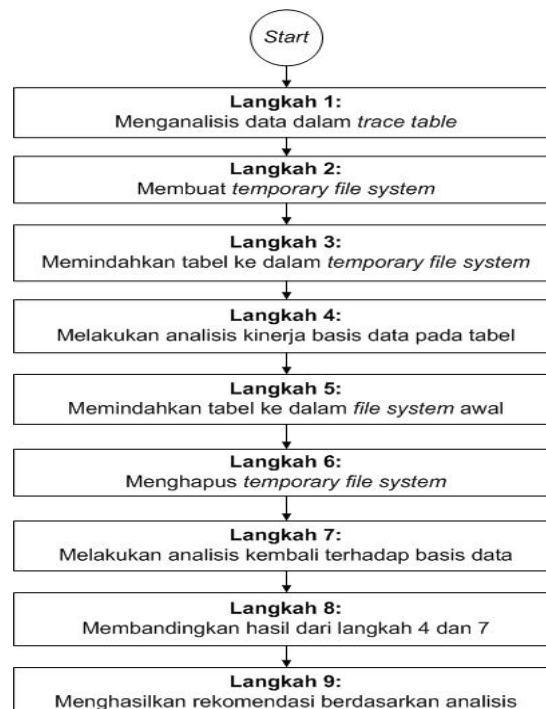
Start

Langkah 1:
Menganalisis data dalam trace table

Langkah 2:
Membuat temporary file system

Langkah 3:
Memindahkan tabel ke dalam temporary file system

Langkah 4:
Melakukan analisis kinerja basis data pada tabel

Langkah 5:
Memindahkan tabel ke dalam file system awal

Langkah 6:
Menghapus temporary file system

Langkah 7:
Melakukan analisis kembali terhadap basis data

Langkah 8:
Membandingkan hasil dari langkah 4 dan 7

Langkah 9:
Menghasilkan rekomendasi berdasarkan analisis